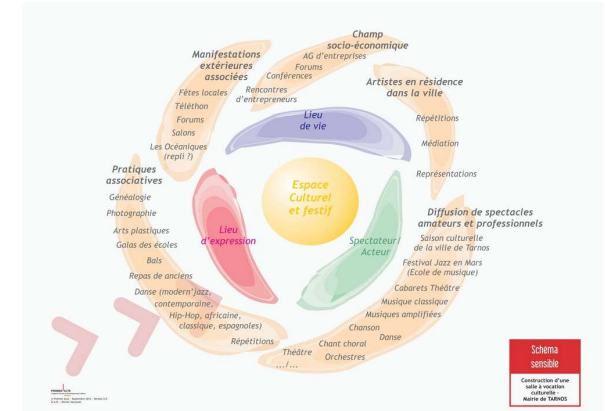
Champ socio-économique

AG d'entreprises
Forums
Conférences
Rencontres d'entrepreneurs

Manifestations extérieures associées

Fêtes locales
Téléthon
Forums
Salons
Les Océaniques (repli ?)

Artistes en résidence dans la ville

Répétitions
Médiation
Représentations

Lieu de vie

Espace Culturel et festif

Lieu d'expression

Spectateur/ Acteur

Pratiques associatives

Généalogie
Photographie
Arts plastiques
Galas des écoles
Bals
Repas de anciens
Danse (modern'jazz, contemporaine, Hip-Hop, africaine, classique, espagnoles)
Répétitions

Diffusion de spectacles amateurs et professionnels

Saison culturelle de la ville de Tarnos
Festival Jazz en Mars (Ecole de musique)
Cabarets Théâtre
Musique classique
Musiques amplifiées
Chanson
Danse
Chant choral
Orchestres
Théâtre
..../....

Schema sensible

Construction d'une salle à vocation culturelle - Mairie de TARNOS

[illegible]